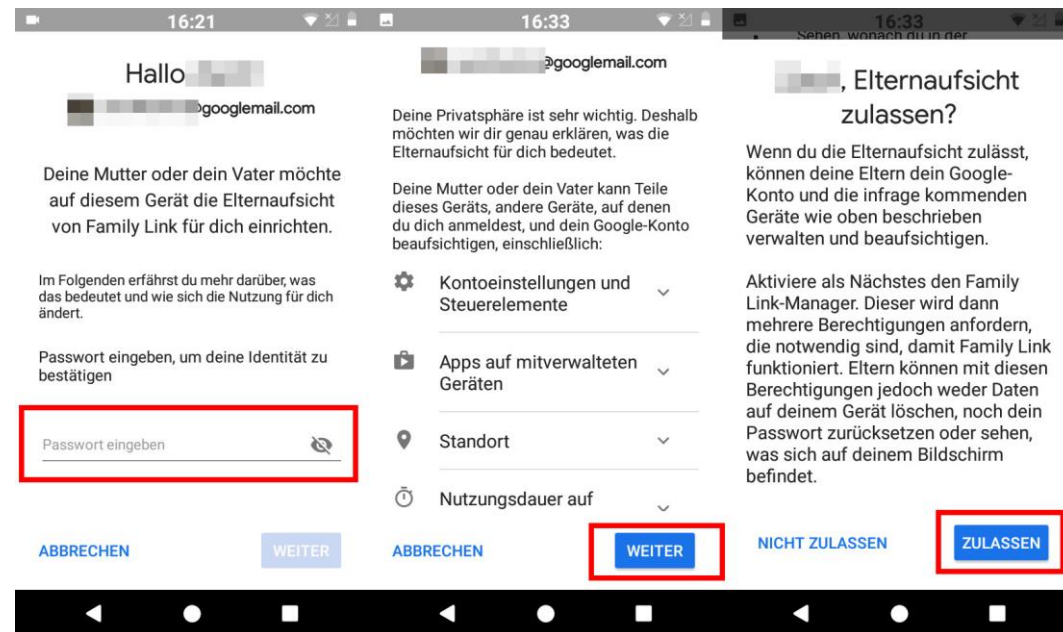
16:21

Hallo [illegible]

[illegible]googlemail.com

Deine Mutter oder dein Vater möchte auf diesem Gerät die Elternaufsicht von Family Link für dich einrichten.

Im Folgenden erfährst du mehr darüber, was das bedeutet und wie sich die Nutzung für dich ändert.

Passwort eingeben, um deine Identität zu bestätigen

Passwort eingeben

ABBRECHEN

WEITER

16:33

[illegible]@googlemail.com

Deine Privatsphäre ist sehr wichtig. Deshalb möchten wir dir genau erklären, was die Elternaufsicht für dich bedeutet.

Deine Mutter oder dein Vater kann Teile dieses Geräts, andere Geräte, auf denen du dich anmeldest, und dein Google-Konto beaufsichtigen, einschließlich:

Kontoeinstellungen und Steuerelemente

Apps auf mitverwalteten Geräten

Standort

Nutzungsdauer auf

ABBRECHEN

WEITER

16:33

Sehen, wonach du in der

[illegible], Elternaufsicht zulassen?

Wenn du die Elternaufsicht zulässt, können deine Eltern dein Google-Konto und die infrage kommenden Geräte wie oben beschrieben verwalten und beaufsichtigen.

Aktiviere als Nächstes den Family Link-Manager. Dieser wird dann mehrere Berechtigungen anfordern, die notwendig sind, damit Family Link funktioniert. Eltern können mit diesen Berechtigungen jedoch weder Daten auf deinem Gerät löschen, noch dein Passwort zurücksetzen oder sehen, was sich auf deinem Bildschirm befindet.

NICHT ZULASSEN

ZULASSEN